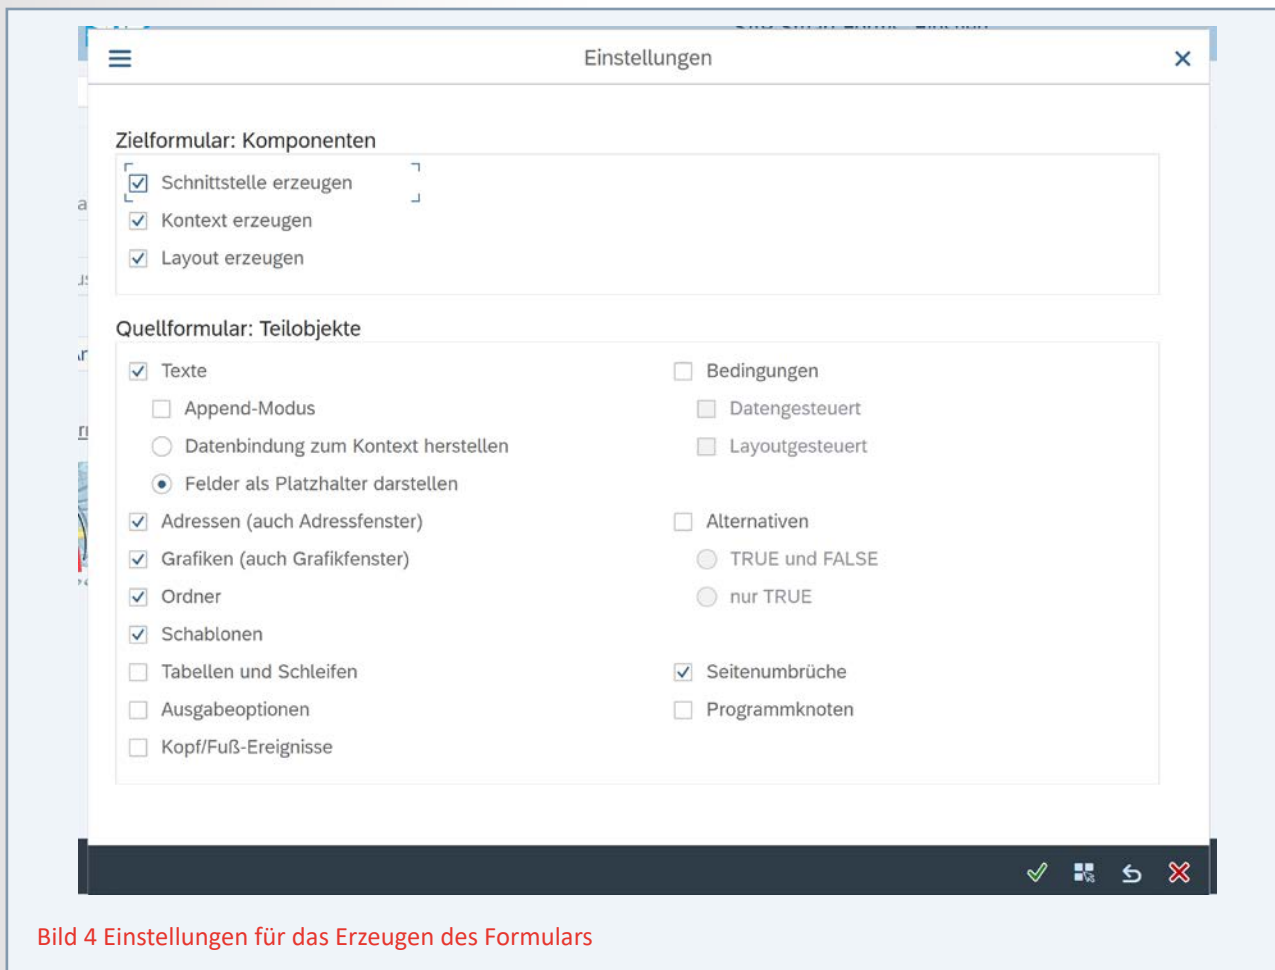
Einstellungen

Zielformular: Komponenten

Schnittstelle erzeugen
Kontext erzeugen
Layout erzeugen

Quellformular: Teilobjekte

Texte
Append-Modus
Datenbindung zum Kontext herstellen
Felder als Platzhalter darstellen
Adressen (auch Adressfenster)
Grafiken (auch Grafikfenster)
Ordner
Schablonen
Tabellen und Schleifen
Ausgabeoptionen
Kopf/Fuß-Ereignisse

Bedingungen
Datengesteuert
Layoutgesteuert
Alternativen
TRUE und FALSE
nur TRUE
Seitenumbrüche
Programmknoten

Bild 4 Einstellungen für das Erzeugen des Formulars